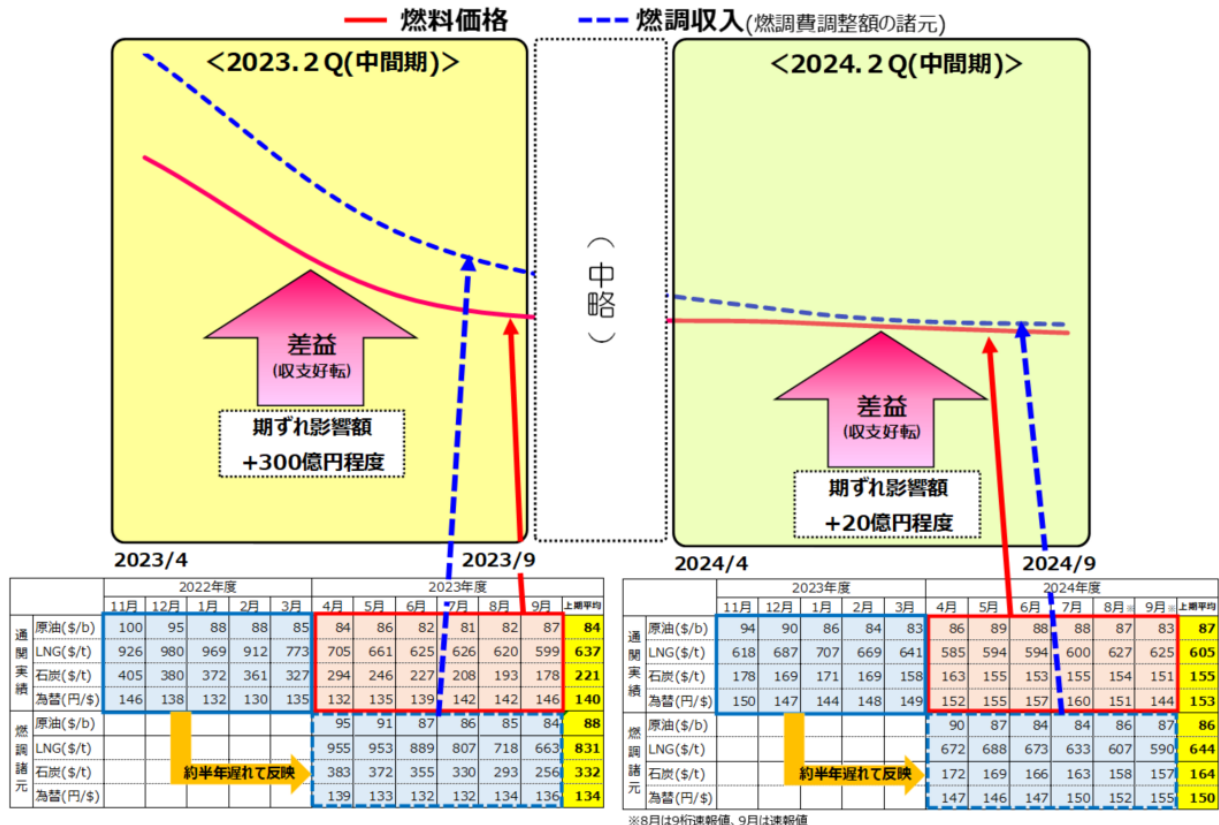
燃料価格　燃調収入(燃調費調整額の諸元)

<2023.2Q(中間期)>

差益
(収支好転)

期ずれ影響額
+300億円程度

2023/4　2023/9

(中略)

<2024.2Q(中間期)>

差益
(収支好転)

期ずれ影響額
+20億円程度

2024/4　2024/9

| | | 2022年度 | | | | | 2023年度 | | | | | | |
|---|---|---|---|---|---|---|---|---|---|---|---|---|---|
| | | 11月 | 12月 | 1月 | 2月 | 3月 | 4月 | 5月 | 6月 | 7月 | 8月 | 9月 | 上期平均 |
| 通関実績 | 原油($/b) | 100 | 95 | 88 | 88 | 85 | 84 | 86 | 82 | 81 | 82 | 87 | 84 |
| | LNG($/t) | 926 | 980 | 969 | 912 | 773 | 705 | 661 | 625 | 626 | 620 | 599 | 637 |
| | 石炭($/t) | 405 | 380 | 372 | 361 | 327 | 294 | 246 | 227 | 208 | 193 | 178 | 221 |
| | 為替(円/$) | 146 | 138 | 132 | 130 | 135 | 132 | 135 | 139 | 142 | 142 | 146 | 140 |
| 燃調諸元 | 原油($/b) | | | | | | 95 | 91 | 87 | 86 | 85 | 84 | 88 |
| | LNG($/t) | | | | | | 955 | 953 | 889 | 807 | 718 | 663 | 831 |
| | 石炭($/t) | | | | | | 383 | 372 | 355 | 330 | 293 | 256 | 332 |
| | 為替(円/$) | | | | | | 139 | 133 | 132 | 132 | 134 | 136 | 134 |

約半年遅れて反映

| | | 2023年度 | | | | | 2024年度 | | | | | | |
|---|---|---|---|---|---|---|---|---|---|---|---|---|---|
| | | 11月 | 12月 | 1月 | 2月 | 3月 | 4月 | 5月 | 6月 | 7月 | 8月※ | 9月※ | 上期平均 |
| 通関実績 | 原油($/b) | 94 | 90 | 86 | 84 | 83 | 86 | 89 | 88 | 88 | 87 | 83 | 87 |
| | LNG($/t) | 618 | 687 | 707 | 669 | 641 | 585 | 594 | 594 | 600 | 627 | 625 | 605 |
| | 石炭($/t) | 178 | 169 | 171 | 169 | 158 | 163 | 155 | 153 | 155 | 154 | 151 | 155 |
| | 為替(円/$) | 150 | 147 | 144 | 148 | 149 | 152 | 155 | 157 | 160 | 151 | 144 | 153 |
| 燃調諸元 | 原油($/b) | | | | | | 90 | 87 | 84 | 84 | 86 | 87 | 86 |
| | LNG($/t) | | | | | | 672 | 688 | 673 | 633 | 607 | 590 | 644 |
| | 石炭($/t) | | | | | | 172 | 169 | 166 | 163 | 158 | 157 | 164 |
| | 為替(円/$) | | | | | | 147 | 146 | 147 | 150 | 152 | 155 | 150 |

約半年遅れて反映

※8月は9桁速報値、9月は速報値